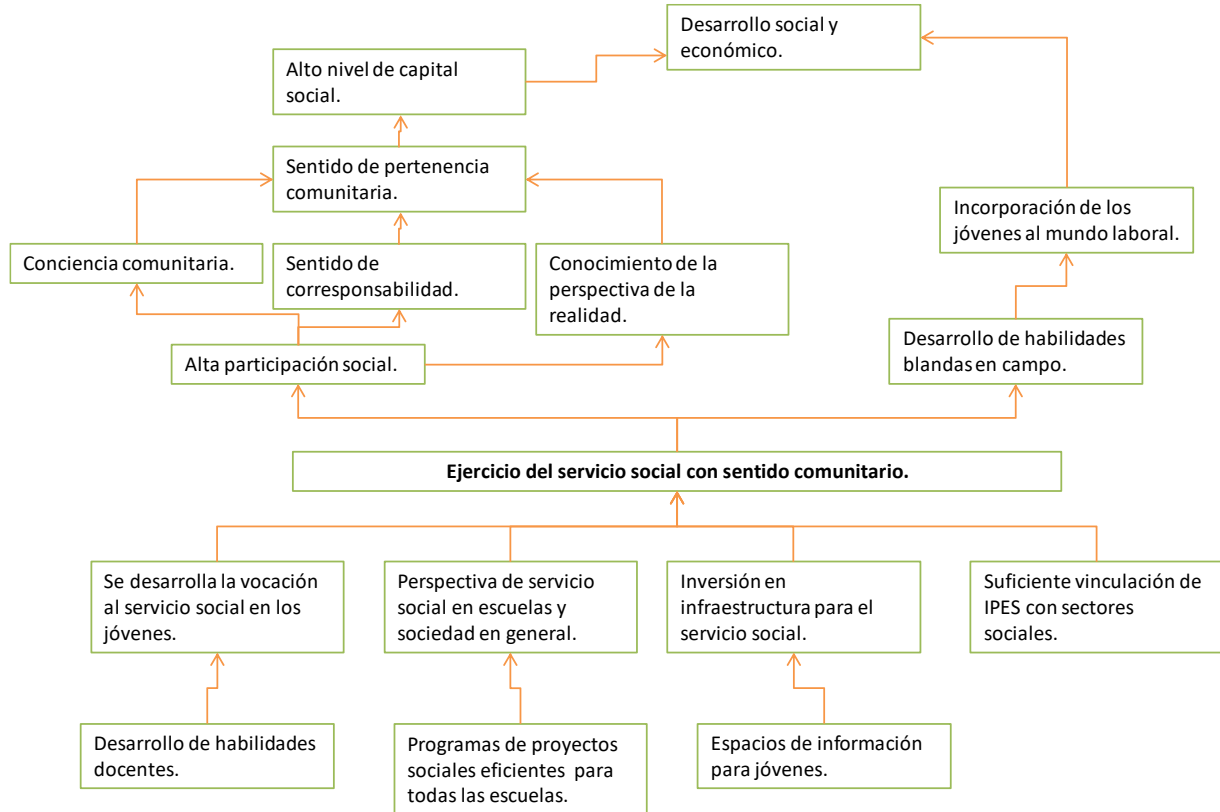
Desarrollo social y económico.

Alto nivel de capital social.

Sentido de pertenencia comunitaria.

Incorporación de los jóvenes al mundo laboral.

Conciencia comunitaria.

Sentido de corresponsabilidad.

Conocimiento de la perspectiva de la realidad.

Desarrollo de habilidades blandas en campo.

Alta participación social.

**Ejercicio del servicio social con sentido comunitario.**

Se desarrolla la vocación al servicio social en los jóvenes.

Perspectiva de servicio social en escuelas y sociedad en general.

Inversión en infraestructura para el servicio social.

Suficiente vinculación de IPES con sectores sociales.

Desarrollo de habilidades docentes.

Programas de proyectos sociales eficientes para todas las escuelas.

Espacios de información para jóvenes.